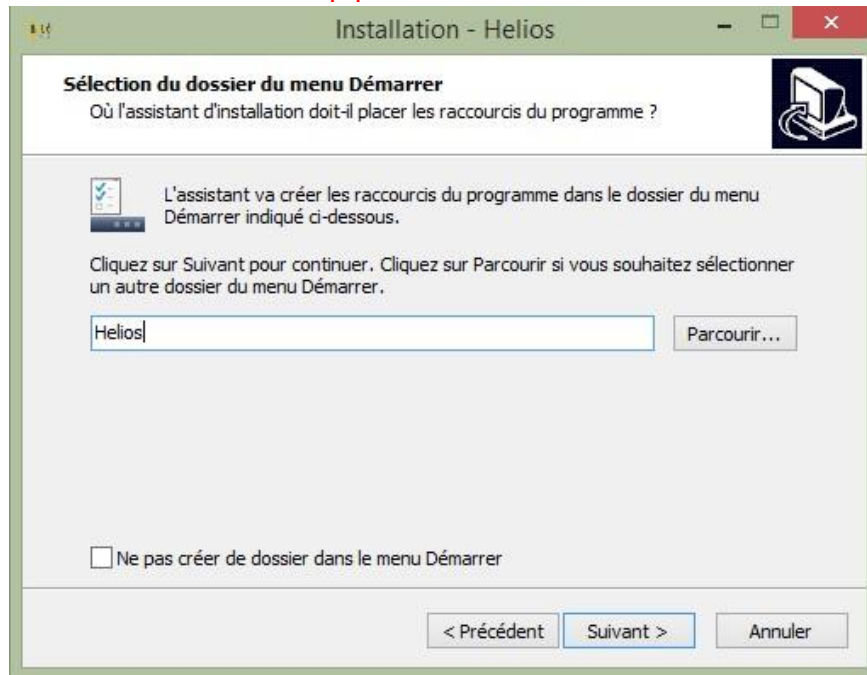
Installation - Helios

Sélection du dossier du menu Démarrer
Où l'assistant d'installation doit-il placer les raccourcis du programme ?

L'assistant va créer les raccourcis du programme dans le dossier du menu Démarrer indiqué ci-dessous.

Cliquez sur Suivant pour continuer. Cliquez sur Parcourir si vous souhaitez sélectionner un autre dossier du menu Démarrer.

Helios

Parcourir...

Ne pas créer de dossier dans le menu Démarrer

< Précédent
Suivant >
Annuler